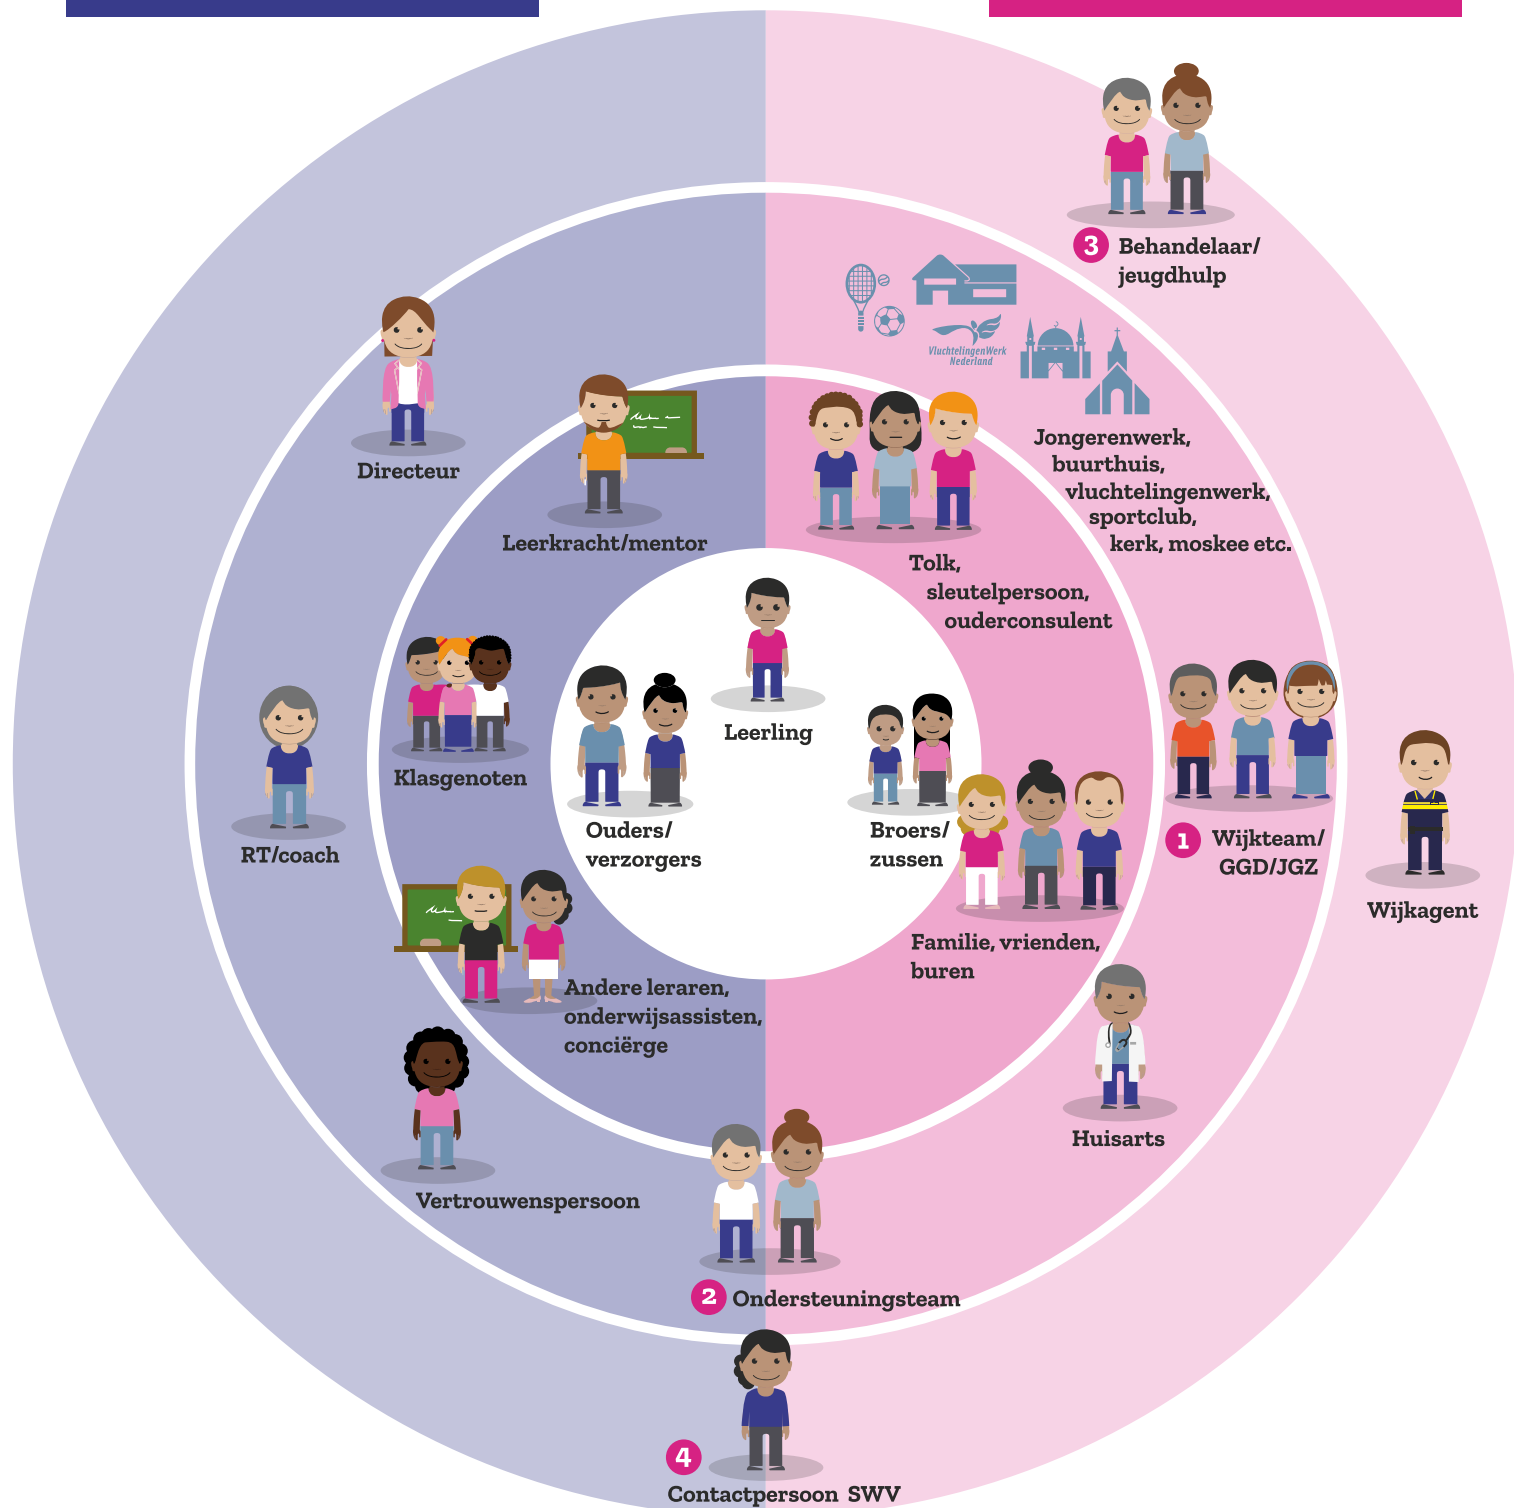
3 Behandelaar/ jeugdhulp

VluchtelingenWerk Nederland

Jongerenwerk, buurthuis, vluchtelingenwerk, sportclub, kerk, moskee etc.

Directeur

Leerkracht/mentor

Tolk, sleutelpersoon, ouderconsulent

Leerling

Klasgenoten

Ouders/ verzorgers

Broers/ zussen

1 Wijkteam/ GGD/JGZ

Wijkagent

RT/coach

Familie, vrienden, buren

Andere leraren, onderwijsassisten, conciërge

Huisarts

Vertrouwenspersoon

2 Ondersteuningsteam

4 Contactpersoon SWV